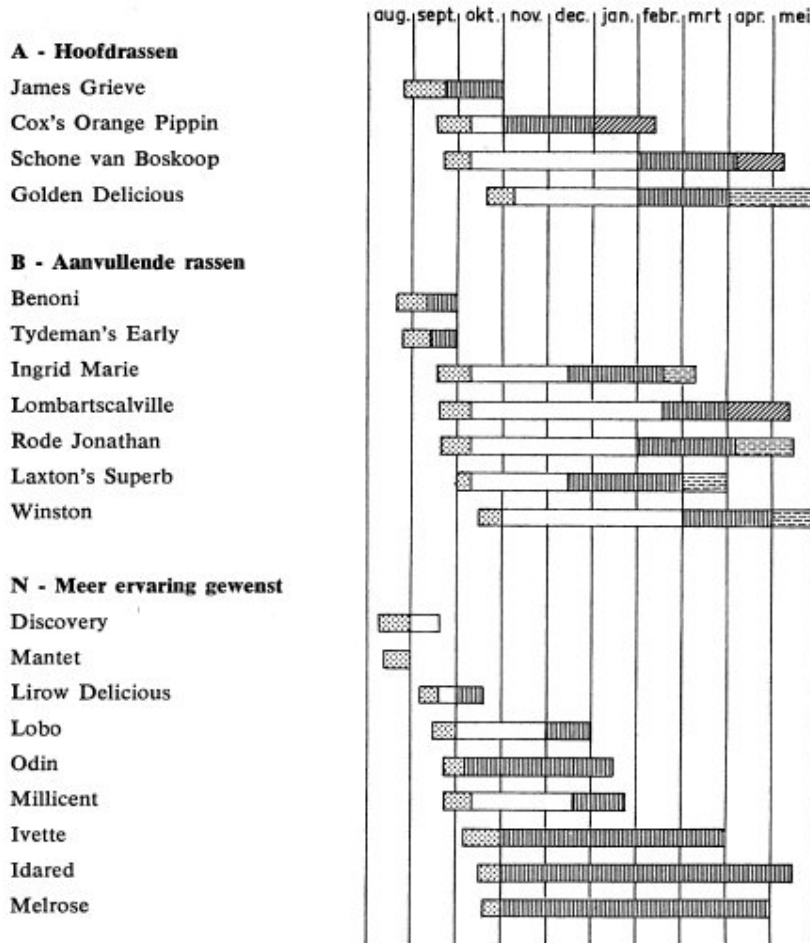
aug. sept. okt. nov. dec. jan. febr. mrt apr. mei

A - Hoofdrassen
James Grieve
Cox's Orange Pippin
Schone van Boskoop
Golden Delicious

B - Aanvullende rassen
Benoni
Tydeman's Early
Ingrid Marie
Lombartscalville
Rode Jonathan
Laxton's Superb
Winston

N - Meer ervaring gewenst
Discovery
Mantet
Lirow Delicious
Lobo
Odin
Millicent
Ivette
Idared
Melrose